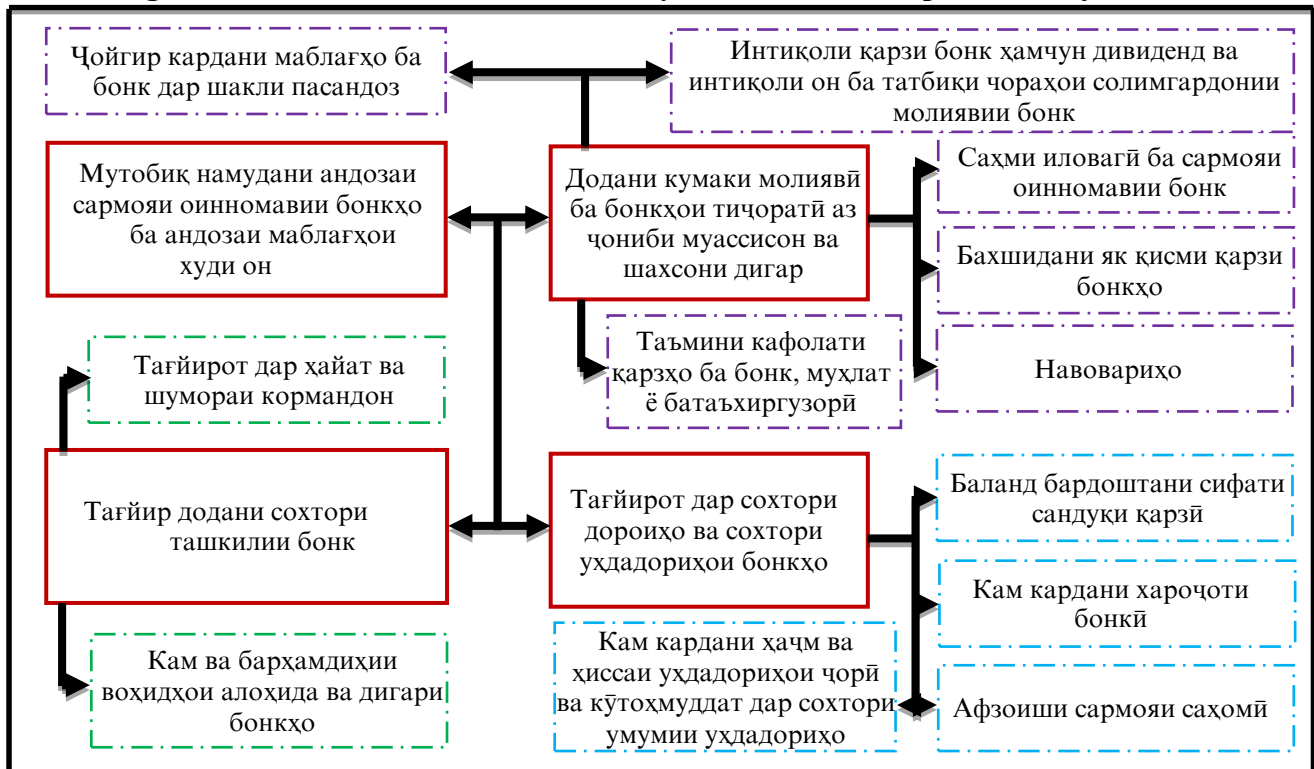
Ҷойгир кардани маблағҳо ба бонк дар шакли пасандоз

Интиқоли қарзи бонк ҳамчун дивиденд ва интиқоли он ба татбиқи чораҳои солимгардонии молиявии бонк

Мутобиқ намудани андозаи сармояи оинномавии бонкҳо ба андозаи маблағҳои худи он

Додани кумаки молиявӣ ба бонкҳои тиҷоратӣ аз ҷониби муассисон ва шахсони дигар

Саҳми иловагӣ ба сармояи оинномавии бонк

Бахшидани як қисми қарзи бонкҳо

Таъмини кафолати қарзҳо ба бонк, муҳлат ё батаъхиргузорӣ

Навовариҳо

Тағйирот дар ҳайат ва шумораи кормандон

Тағйир додани сохтори ташкилии бонк

Тағйирот дар сохтори дороиҳо ва сохтори уҳдадориҳои бонкҳо

Баланд бардоштани сифати сандуқи қарзӣ

Кам кардани хароҷоти бонкӣ

Кам кардани ҳаҷм ва ҳиссаи уҳдадориҳои ҷорӣ ва кӯтоҳмуддат дар сохтори умумии уҳдадориҳо

Кам ва барҳамдиҳии воҳидҳои алоҳида ва дигари бонкҳо

Афзоиши сармояи саҳомӣ